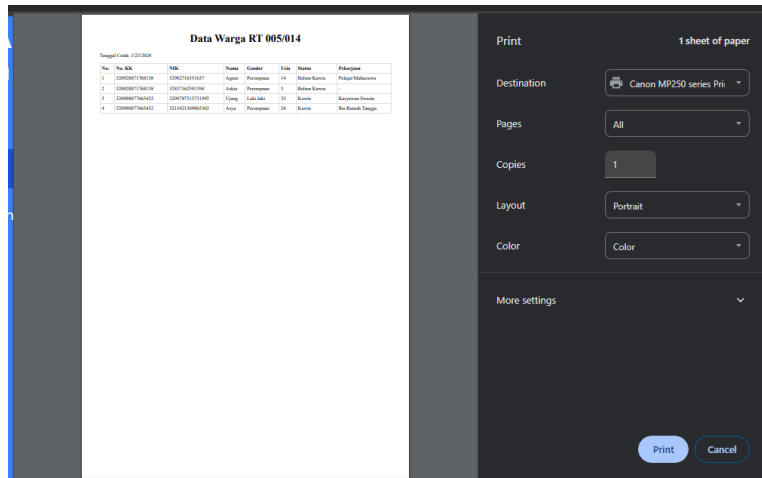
Data Warga RT 005/014

Tanggal Cetak: 1/23/2024

| No. | No. KK | NIK | Nama | Gender | Usia | Status | Pekerjaan |
|---|---|---|---|---|---|---|---|
| 1 | 3209288717​66130 | 3209271635​1637 | Agnes | Perempuan | 14 | Belum Kawin | Pelajar/Mahasiswa |
| 2 | 320928871766130 | 320371623913​94 | Askia | Perempuan | 3 | Belum Kawin | - |
| 3 | 320998877665432 | 3209787317​31980 | Ujang | Laki-laki | 35 | Kawin | Karyawan Swasta |
| 4 | 320998877665432 | 3211421369865360 | Asya | Perempuan | 24 | Kawin | Ibu Rumah Tangga |

Print
1 sheet of paper
Destination
Canon MP250 series Pri
Pages
All
Copies
1
Layout
Portrait
Color
Color
More settings
Print
Cancel